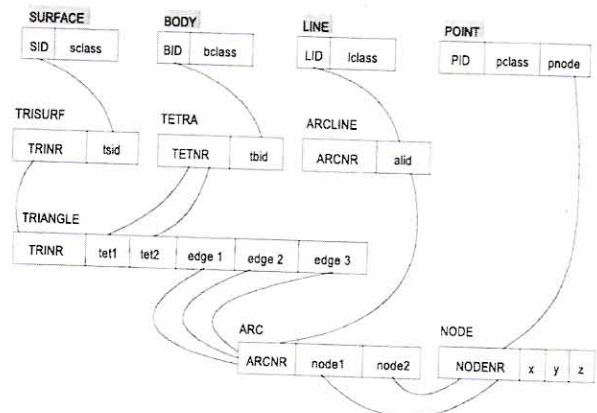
SURFACE

| SID | sclass |
|---|---|

BODY

| BID | bclass |
|---|---|

LINE

| LID | lclass |
|---|---|

POINT

| PID | pclass | pnode |
|---|---|---|

TRISURF

| TRINR | tsid |
|---|---|

TETRA

| TETNR | tbid |
|---|---|

ARCLINE

| ARCNR | alid |
|---|---|

TRIANGLE

| TRINR | tet1 | tet2 | edge 1 | edge 2 | edge 3 |
|---|---|---|---|---|---|

ARC

| ARCNR | node1 | node2 |
|---|---|---|

NODE

| NODENR | x | y | z |
|---|---|---|---|